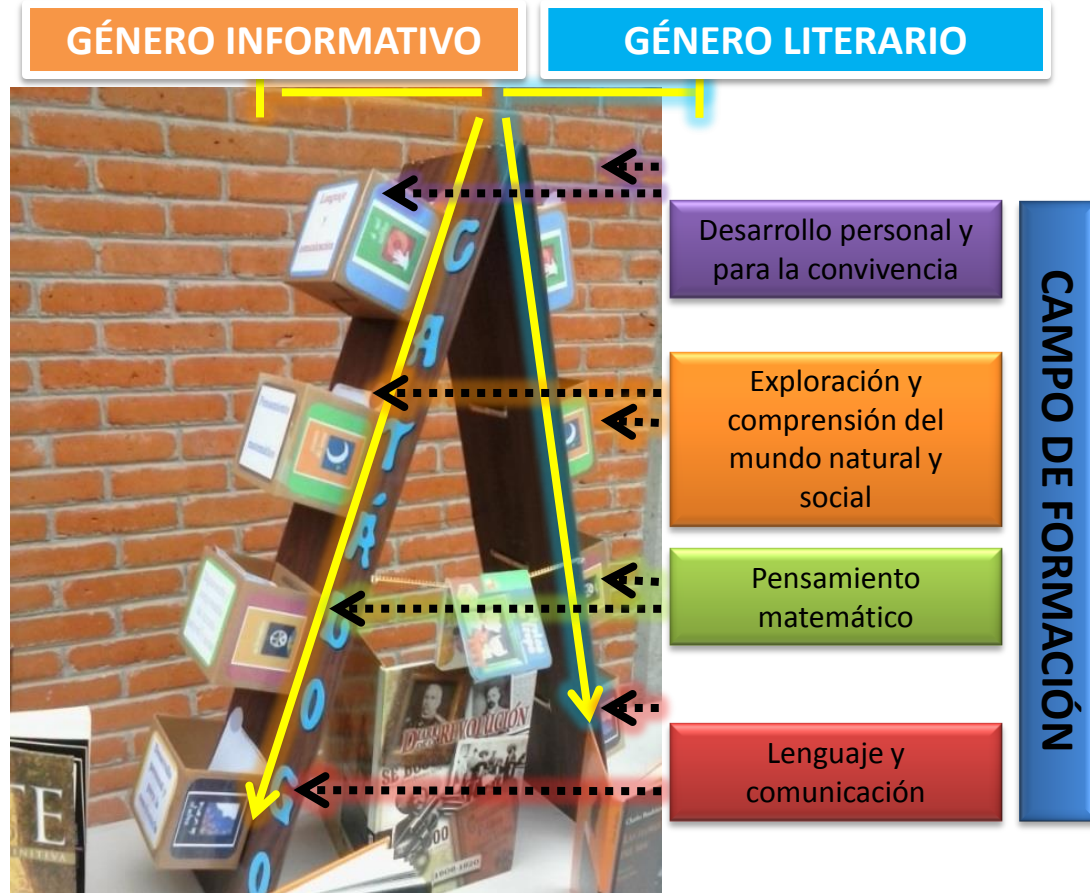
GÉNERO INFORMATIVO

GÉNERO LITERARIO

Desarrollo personal y para la convivencia

Exploración y comprensión del mundo natural y social

Pensamiento matemático

Lenguaje y comunicación

CAMPO DE FORMACIÓN

Lenguaje y comunicación

CATÁLOGO

DE LA REVOLUCIÓN